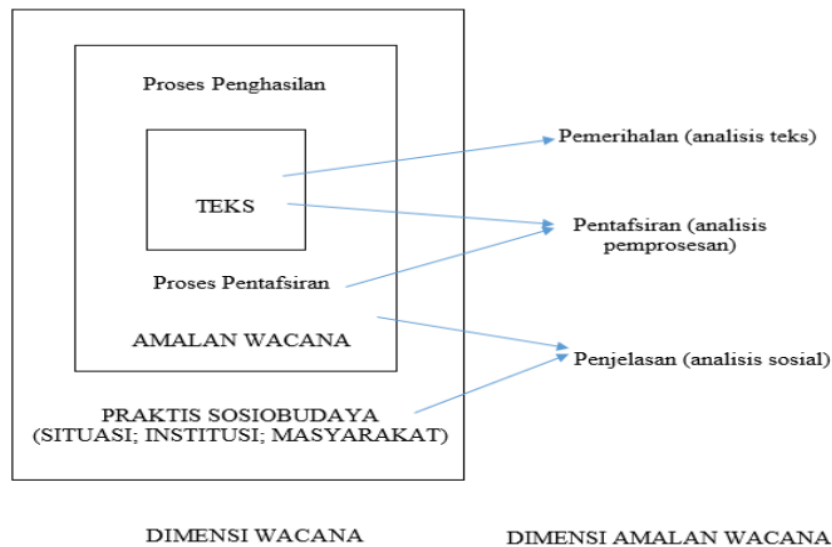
Proses Penghasilan

TEKS

Proses Pentafsiran

AMALAN WACANA

PRAKTIS SOSIOBUDAYA
(SITUASI; INSTITUSI; MASYARAKAT)

Pemerihalan (analisis teks)

Pentafsiran (analisis pemprosesan)

Penjelasan (analisis sosial)

DIMENSI WACANA

DIMENSI AMALAN WACANA